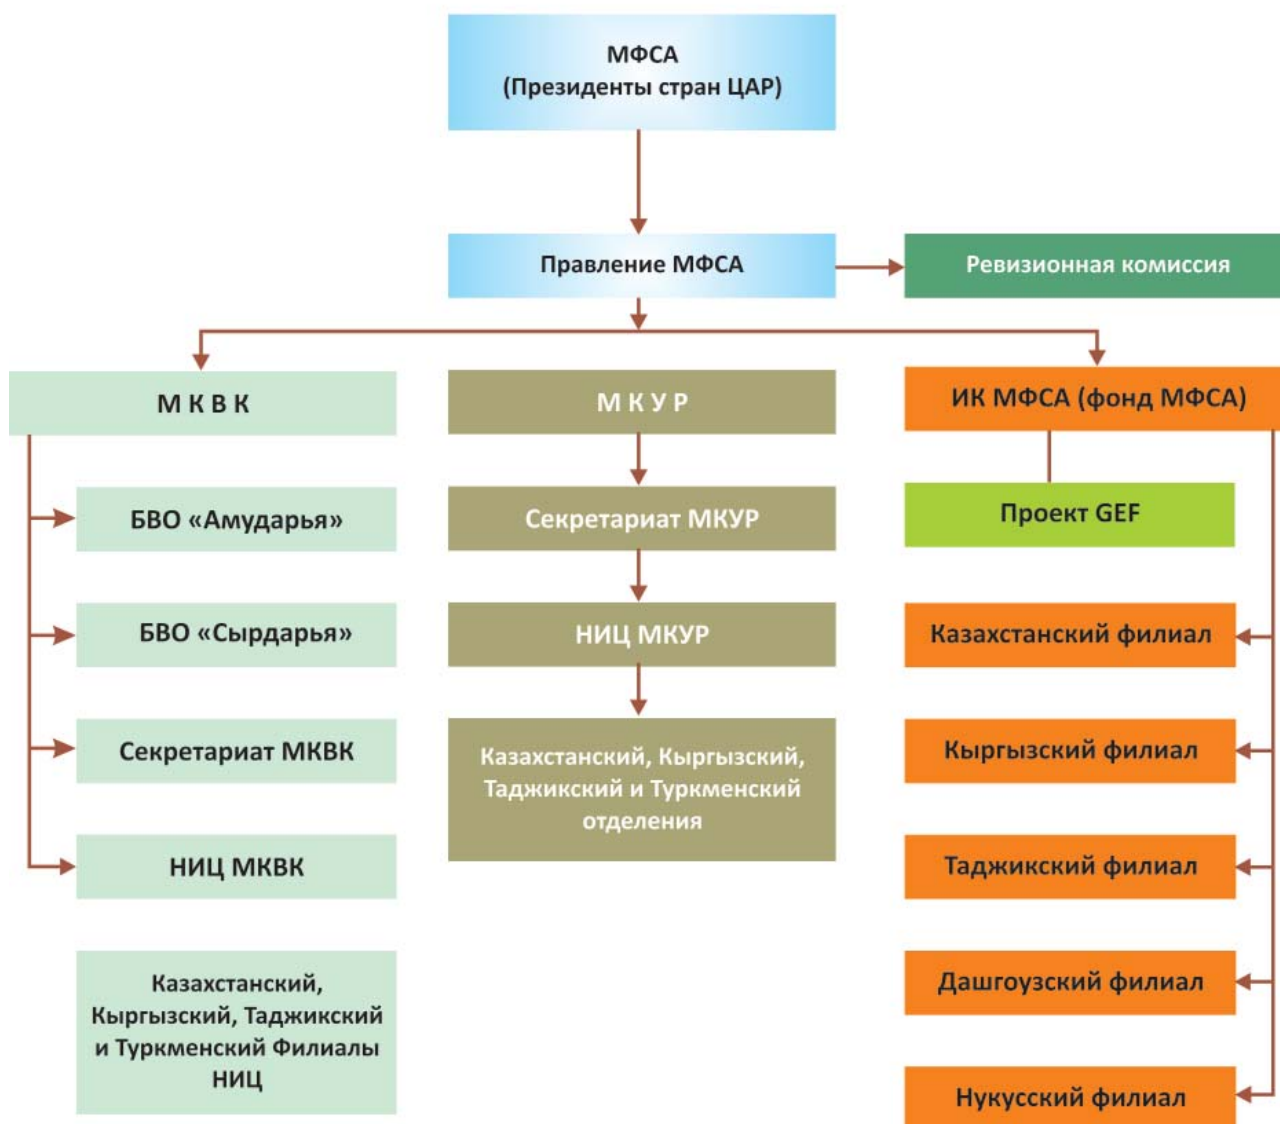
МФСА
(Президенты стран ЦАР)

Правление МФСА

Ревизионная комиссия

М К В К

БВО «Амударья»

БВО «Сырдарья»

Секретариат МКВК

НИЦ МКВК

Казахстанский, Кыргызский, Таджикский и Туркменский Филиалы НИЦ

М К У Р

Секретариат МКУР

НИЦ МКУР

Казахстанский, Кыргызский, Таджикский и Туркменский отделения

ИК МФСА (фонд МФСА)

Проект GEF

Казахстанский филиал

Кыргызский филиал

Таджикский филиал

Дашгоузский филиал

Нукусский филиал